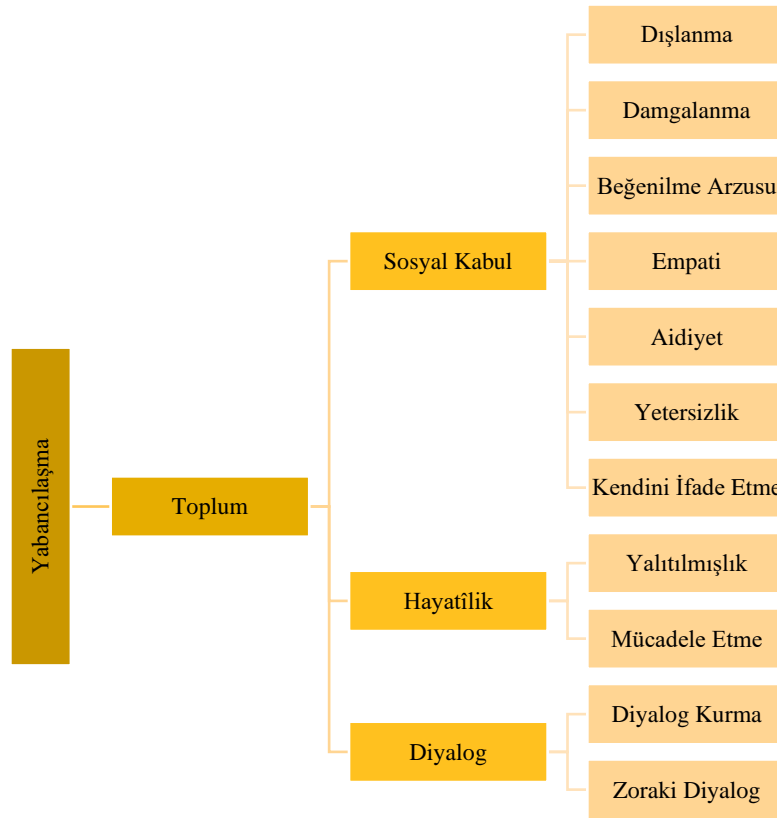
Yabancılaşma

Toplum

Sosyal Kabul

Dışlanma

Damgalanma

Beğenilme Arzusu

Empati

Aidiyet

Yetersizlik

Kendini İfade Etme

Hayatîlik

Yalıtılmışlık

Mücadele Etme

Diyalog

Diyalog Kurma

Zoraki Diyalog